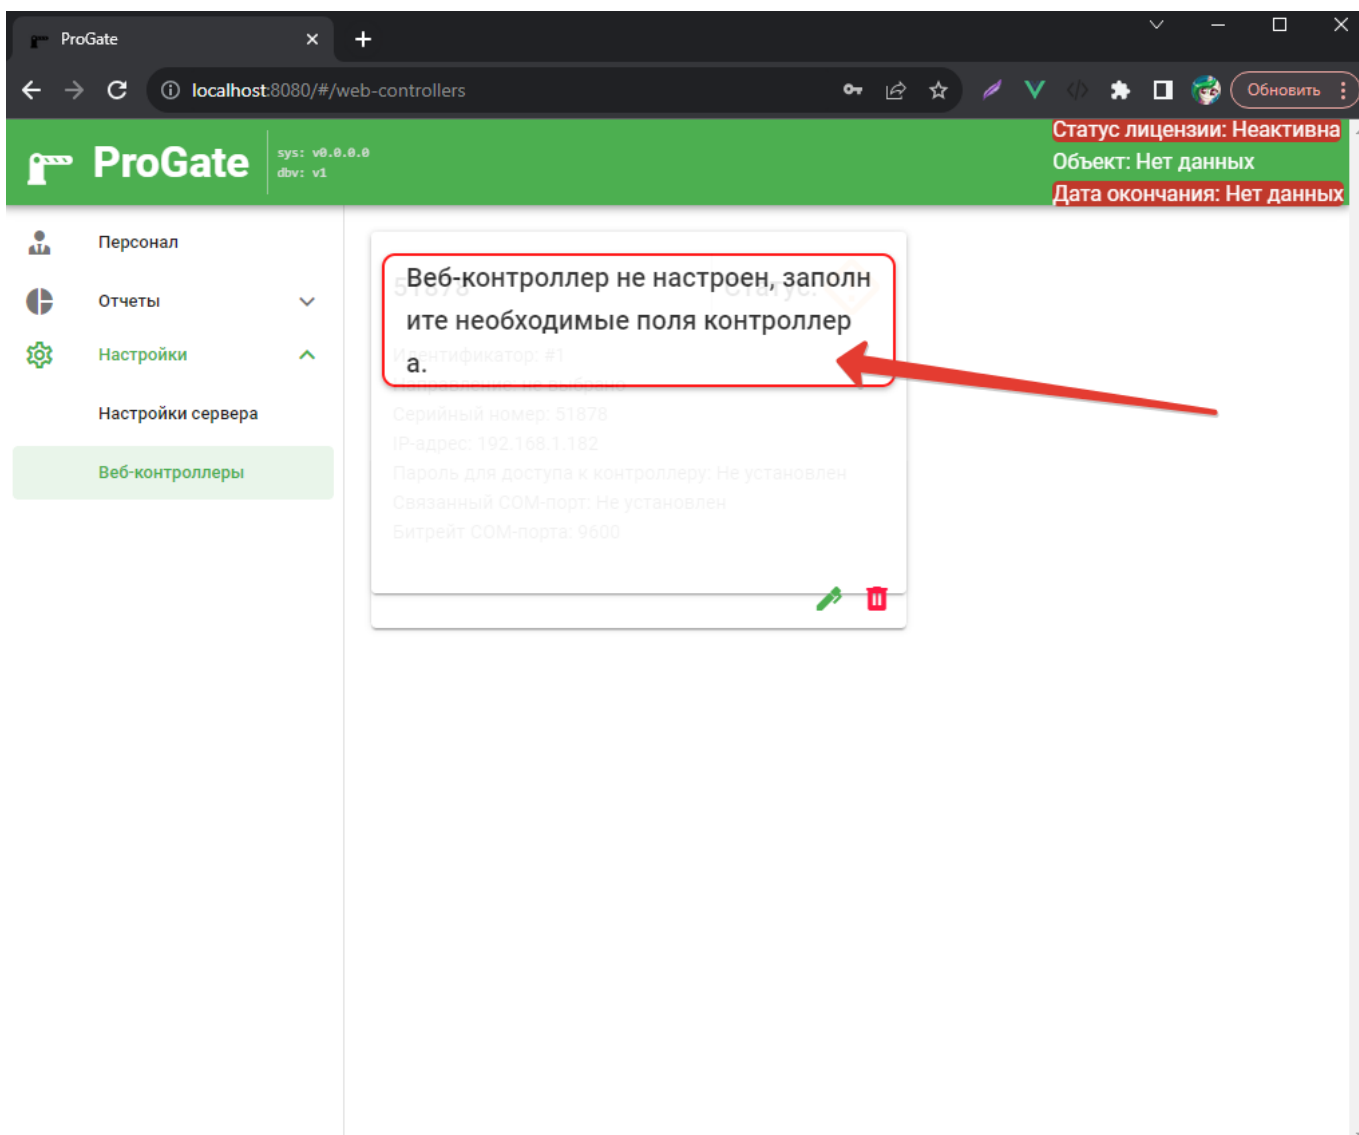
ProGate

localhost:8080/#/web-controllers

Обновить

ProGate

sys: v0.0.0.0
dbv: v1

Статус лицензии: Неактивна
Объект: Нет данных
Дата окончания: Нет данных

Персонал
Отчеты
Настройки
Настройки сервера
Веб-контроллеры

51878
Статус:

Веб-контроллер не настроен, заполните необходимые поля контроллера.

Идентификатор: #1
Направление: не выбрано
Серийный номер: 51878
IP-адрес: 192.168.1.182
Пароль для доступа к контроллеру: Не установлен
Связанный COM-порт: Не установлен
Битрейт COM-порта: 9600